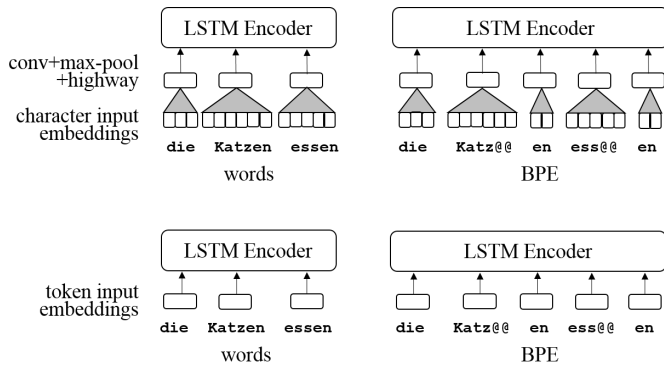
LSTM Encoder

LSTM Encoder

conv+max-pool +highway

character input embeddings

die Katzen essen

words

die Katz@@ en ess@@ en

BPE

LSTM Encoder

LSTM Encoder

token input embeddings

die Katzen essen

words

die Katz@@ en ess@@ en

BPE